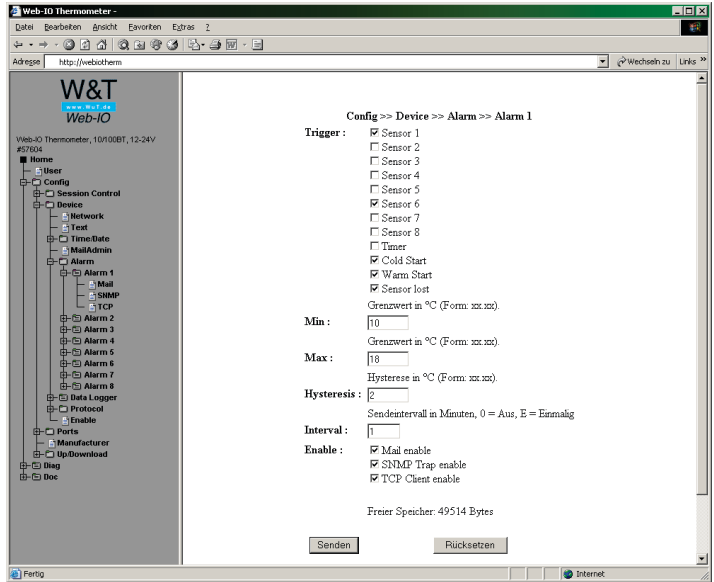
Web-IO Thermometer -

Datei Bearbeiten Ansicht Favoriten Extras ?

Adresse http://webiotherm

Wechseln zu Links »

W&T
www.WuT.de
Web-IO

Web-IO Thermometer, 10/100BT, 12-24V #57604

Home
User
Config
Session Control
Device
Network
Text
Time/Date
MailAdmin
Alarm
Alarm 1
Mail
SNMP
TCP
Alarm 2
Alarm 3
Alarm 4
Alarm 5
Alarm 6
Alarm 7
Alarm 8
Data Logger
Protocol
Enable
Ports
Manufacturer
Up/Download
Diag
Doc

Config >> Device >> Alarm >> Alarm 1

Trigger :
☑ Sensor 1
☐ Sensor 2
☐ Sensor 3
☐ Sensor 4
☐ Sensor 5
☑ Sensor 6
☐ Sensor 7
☐ Sensor 8
☐ Timer
☑ Cold Start
☑ Warm Start
☑ Sensor lost

Grenzwert in °C (Form: xx.xx).
Min : 10

Grenzwert in °C (Form: xx.xx).
Max : 18

Hysterese in °C (Form: xx.xx).
Hysteresis : 2

Sendeintervall in Minuten, 0 = Aus, E = Einmalig
Interval : 1

Enable :
☑ Mail enable
☑ SNMP Trap enable
☑ TCP Client enable

Freier Speicher: 49514 Bytes

Senden Rücksetzen

Fertig Internet